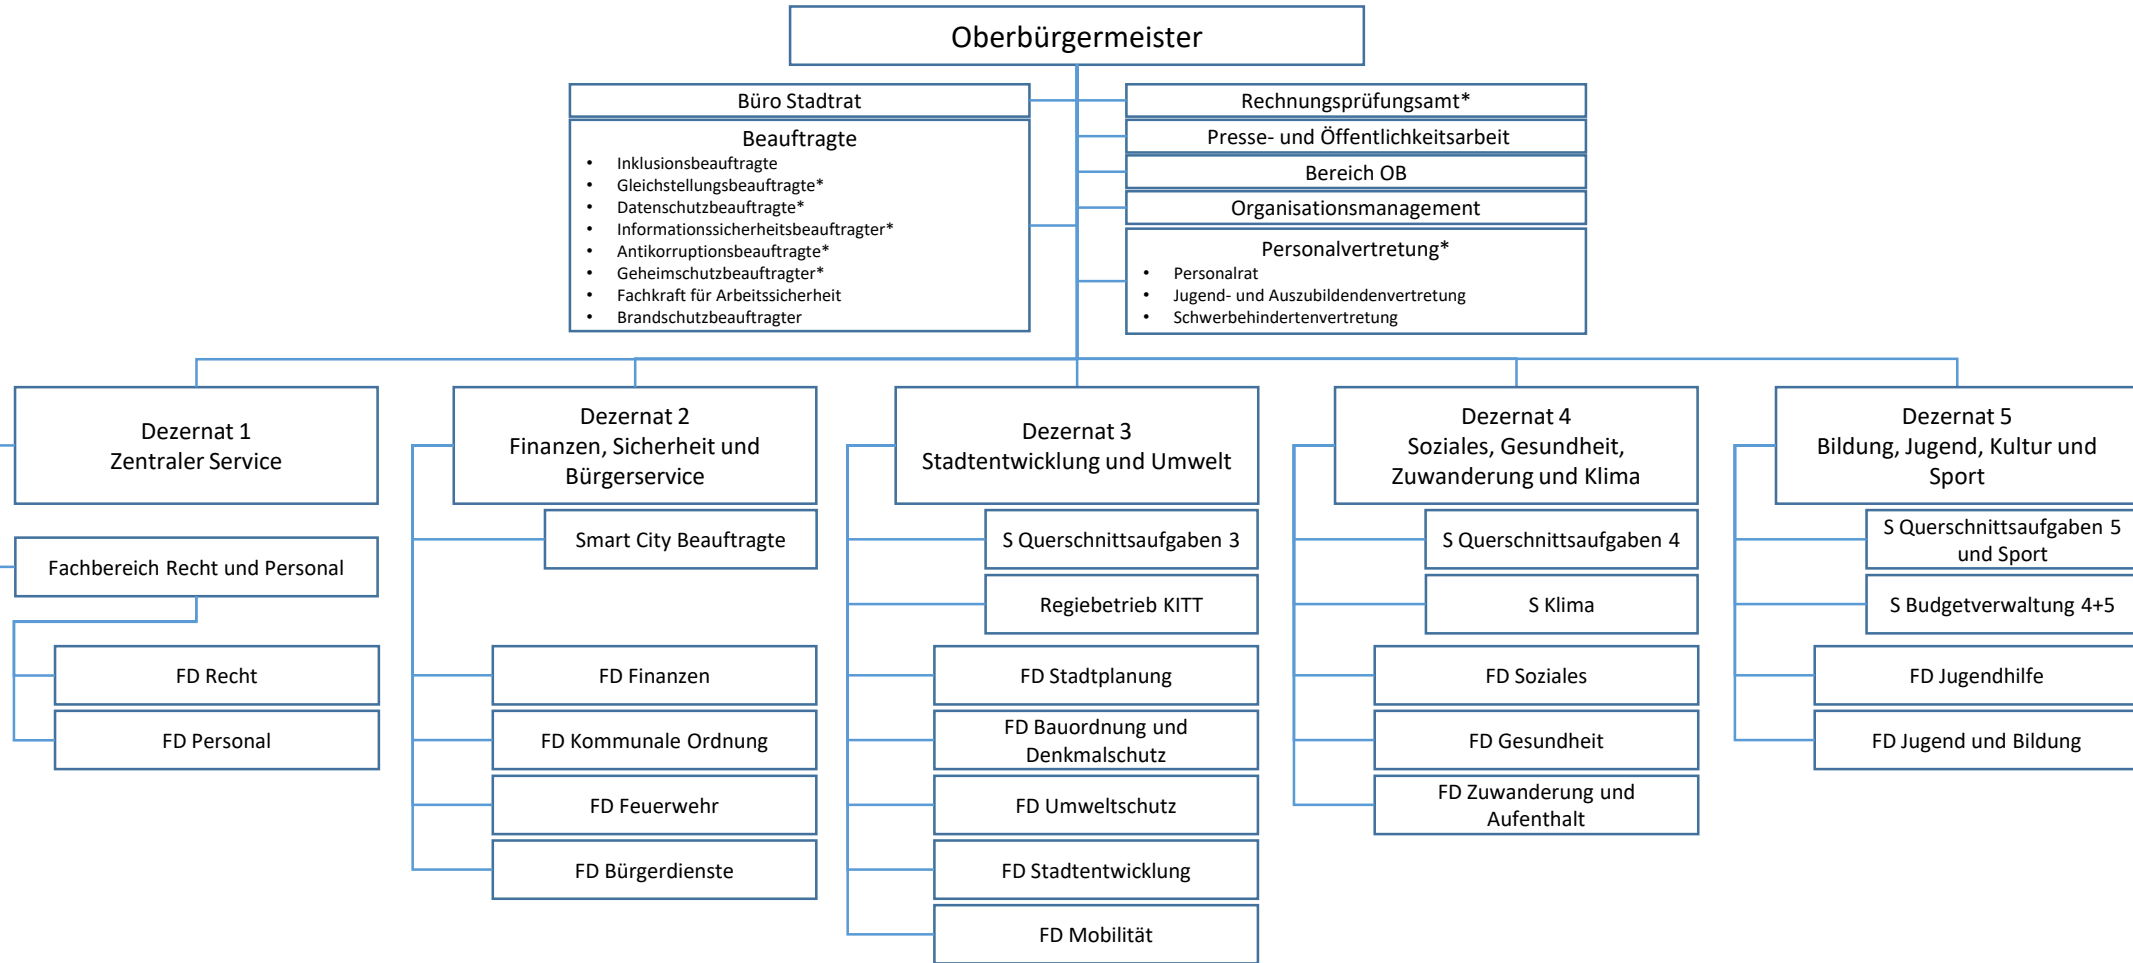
Oberbürgermeister

Büro Stadtrat

Beauftragte
- Inklusionsbeauftragte
- Gleichstellungsbeauftragte*
- Datenschutzbeauftragte*
- Informationssicherheitsbeauftragter*
- Antikorruptionsbeauftragte*
- Geheimschutzbeauftragter*
- Fachkraft für Arbeitssicherheit
- Brandschutzbeauftragter

Rechnungsprüfungsamt*

Presse- und Öffentlichkeitsarbeit

Bereich OB

Organisationsmanagement

Personalvertretung*
- Personalrat
- Jugend- und Auszubildendenvertretung
- Schwerbehindertenvertretung

Dezernat 1
Zentraler Service

Fachbereich Recht und Personal

FD Recht

FD Personal

Dezernat 2
Finanzen, Sicherheit und Bürgerservice

Smart City Beauftragte

FD Finanzen

FD Kommunale Ordnung

FD Feuerwehr

FD Bürgerdienste

Dezernat 3
Stadtentwicklung und Umwelt

S Querschnittsaufgaben 3

Regiebetrieb KITT

FD Stadtplanung

FD Bauordnung und Denkmalschutz

FD Umweltschutz

FD Stadtentwicklung

FD Mobilität

Dezernat 4
Soziales, Gesundheit, Zuwanderung und Klima

S Querschnittsaufgaben 4

S Klima

FD Soziales

FD Gesundheit

FD Zuwanderung und Aufenthalt

Dezernat 5
Bildung, Jugend, Kultur und Sport

S Querschnittsaufgaben 5 und Sport

S Budgetverwaltung 4+5

FD Jugendhilfe

FD Jugend und Bildung